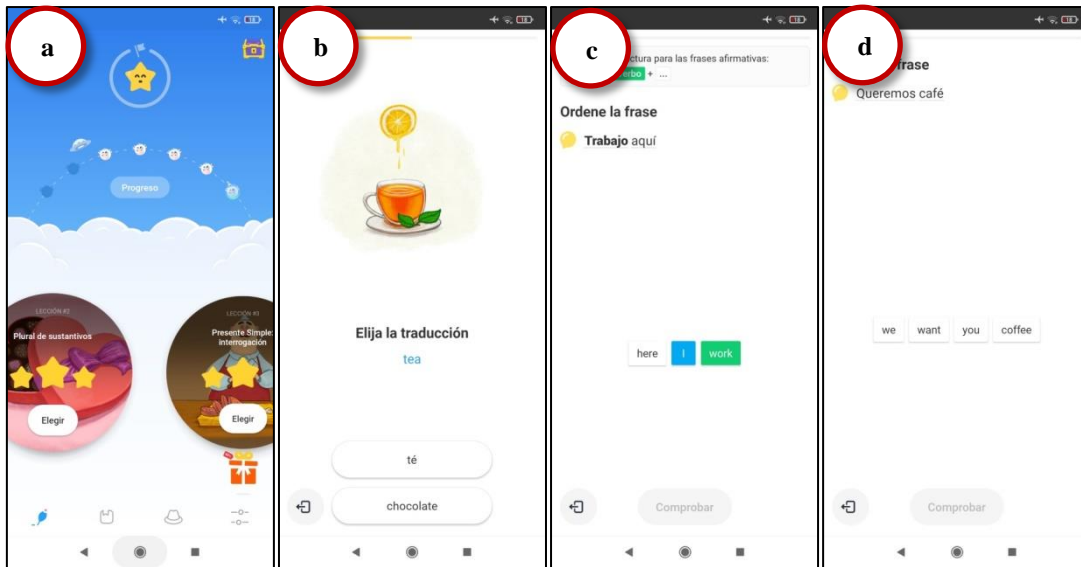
a

Progreso

LECCIÓN #2
Plural de sustantivos

Elegir

LECCIÓN #3
Presente Simple: interrogación

Elegir

b

Elija la traducción
tea

té

chocolate

c

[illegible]uctura para las frases afirmativas:
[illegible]erbo + ...

Ordene la frase
Trabajo aquí

here I work

Comprobar

d

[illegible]frase
Queremos café

we want you coffee

Comprobar